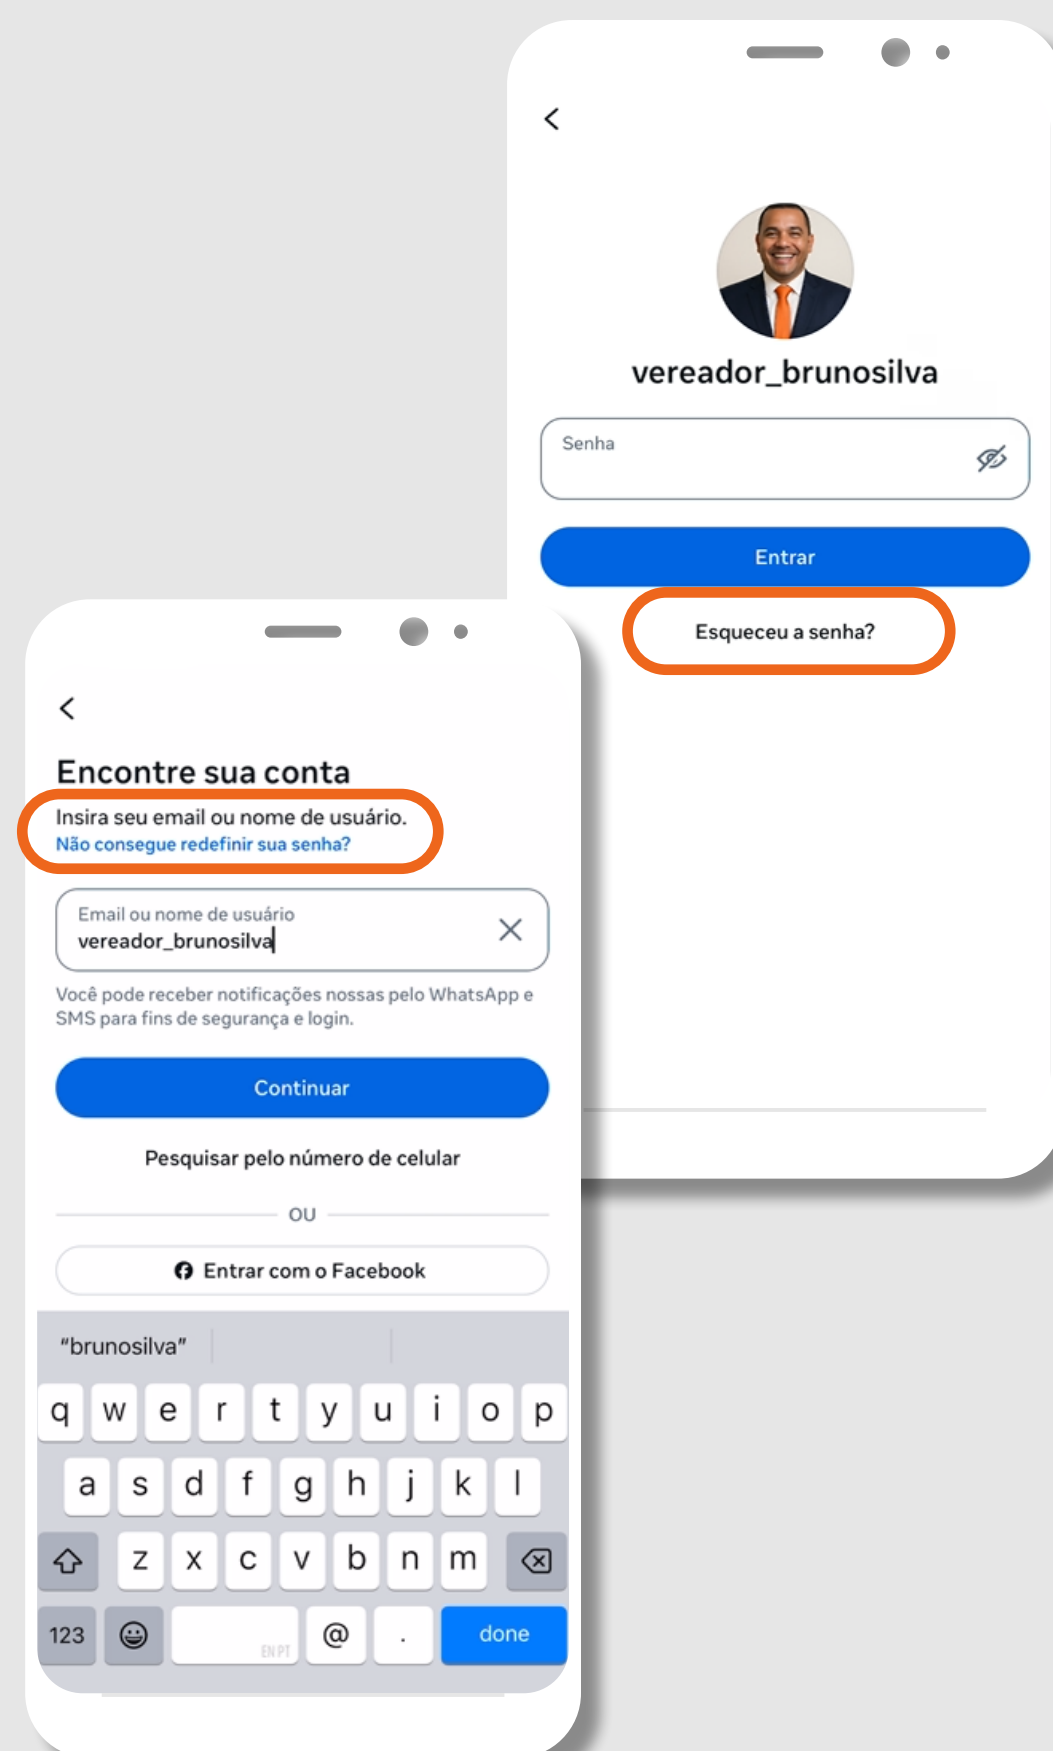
vereador_brunosilva

Senha

Entrar

Esqueceu a senha?

Encontre sua conta

Insira seu email ou nome de usuário.
Não consegue redefinir sua senha?

Email ou nome de usuário
vereador_brunosilva

Você pode receber notificações nossas pelo WhatsApp e SMS para fins de segurança e login.

Continuar

Pesquisar pelo número de celular

OU

Entrar com o Facebook

"brunosilva"

q w e r t y u i o p
a s d f g h j k l
z x c v b n m
123 EN PT @ . done